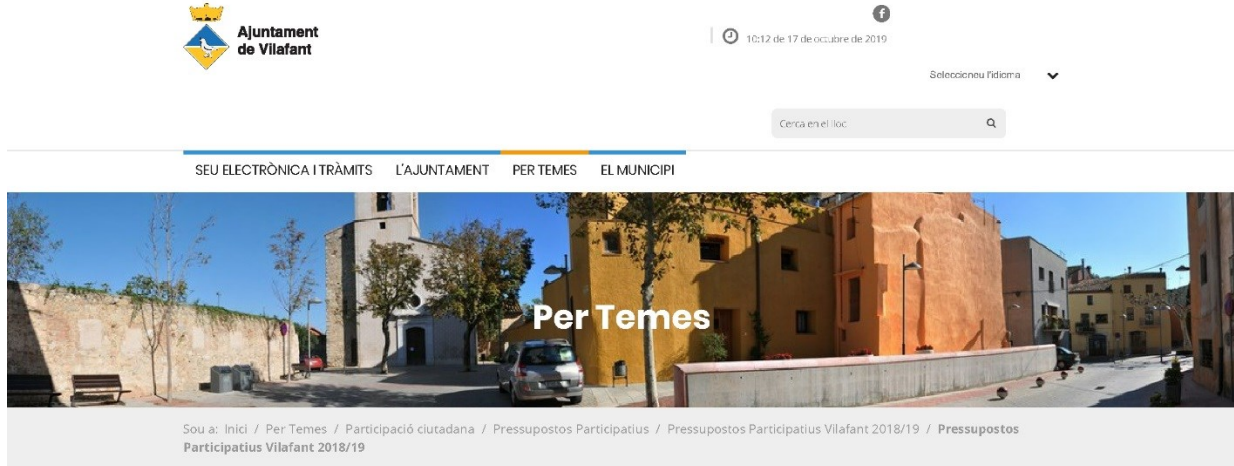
Ajuntament de Vilafant

10:12 de 17 de octubre de 2019

Seleccioneu l'idioma

Cerca en el lloc

SEU ELECTRÒNICA I TRÀMITS   L'AJUNTAMENT   PER TEMES   EL MUNICIPI

Per Temes

Sou a: Inici / Per Temes / Participació ciutadana / Pressupostos Participatius / Pressupostos Participatius Vilafant 2018/19 / Pressupostos Participatius Vilafant 2018/19